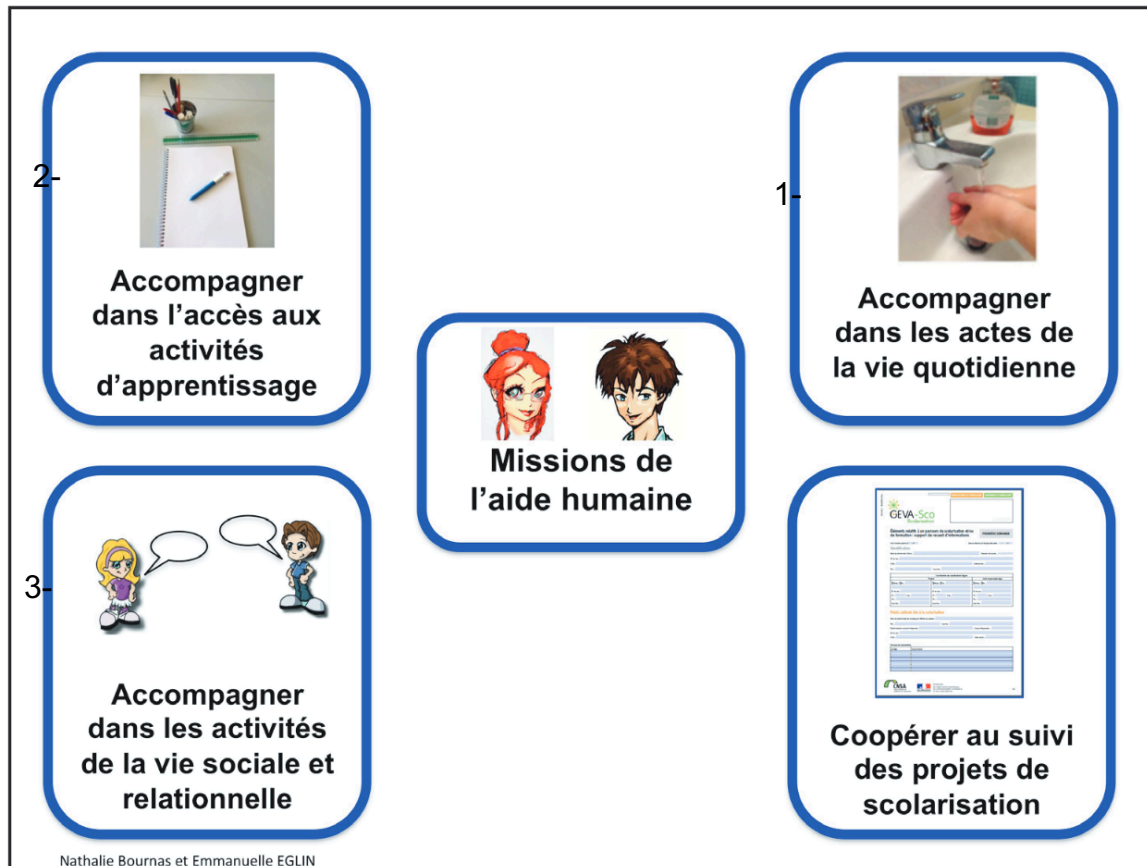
2-

Accompagner dans l'accès aux activités d'apprentissage

1-

Accompagner dans les actes de la vie quotidienne

Missions de l'aide humaine

3-

Accompagner dans les activités de la vie sociale et relationnelle

GEVA-Sco

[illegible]

Coopérer au suivi des projets de scolarisation

Nathalie Bournas et Emmanuelle EGLIN